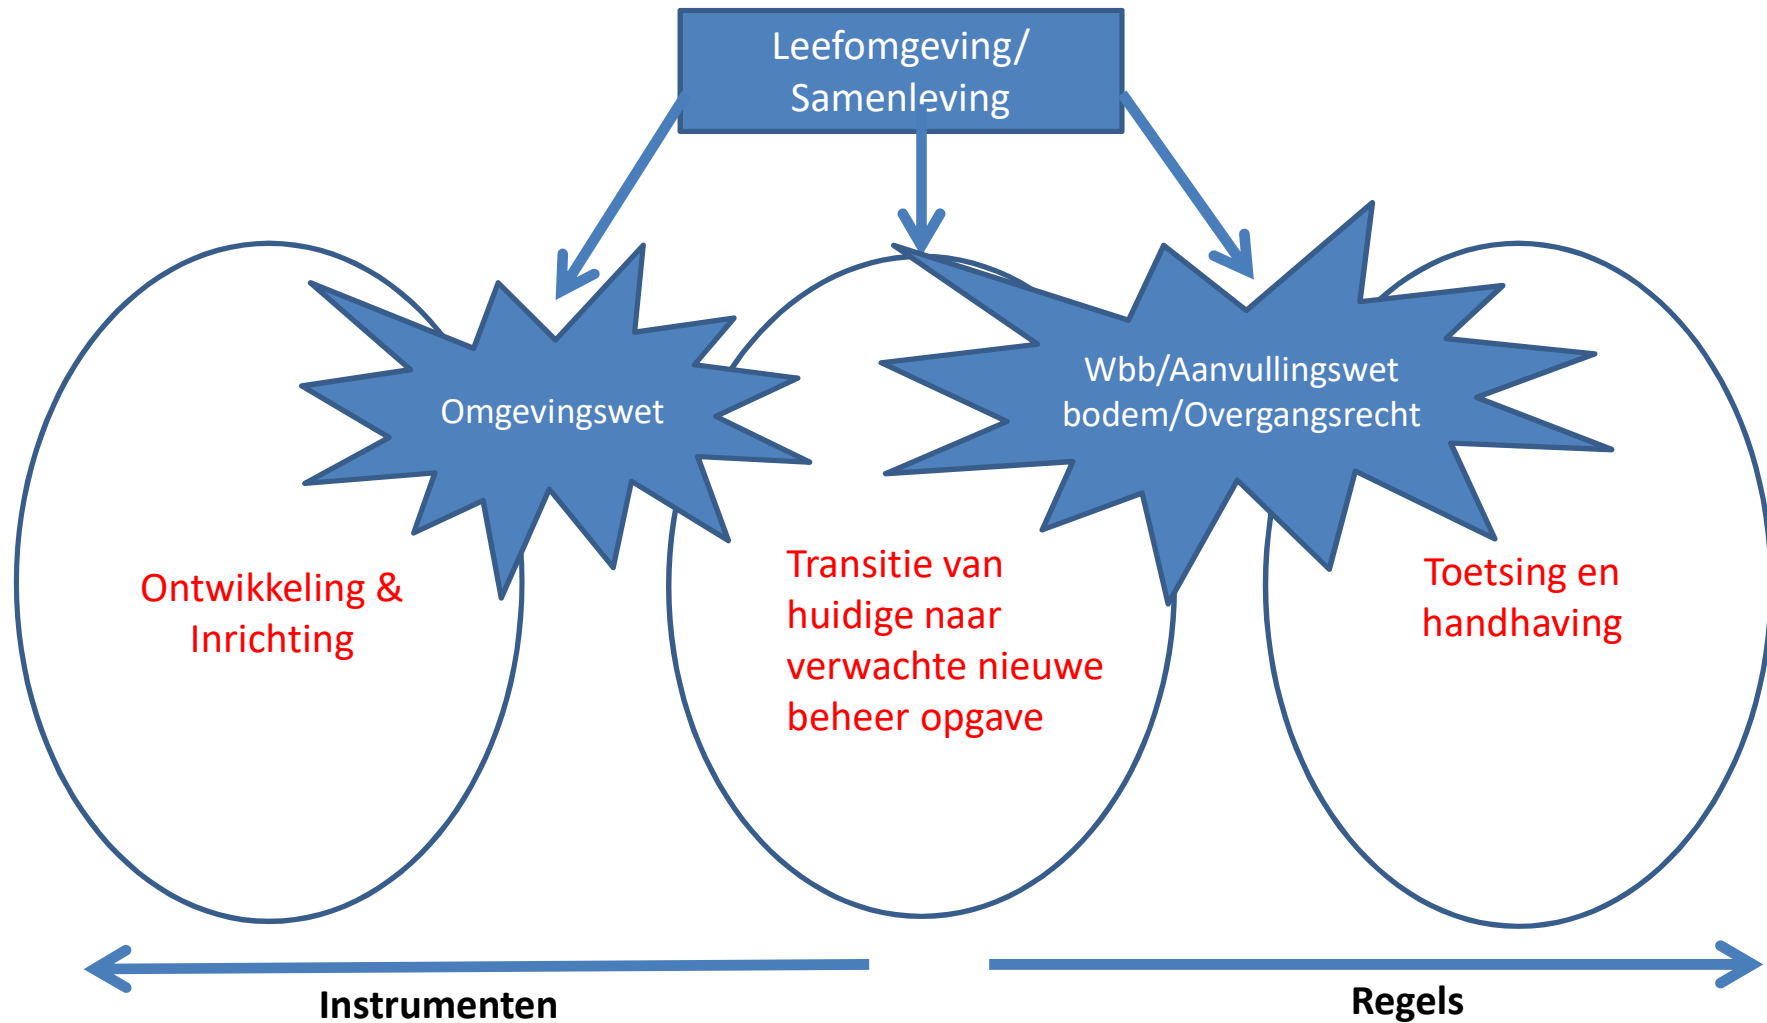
Leefomgeving/
Samenleving

Omgevingswet

Wbb/Aanvullingswet
bodem/Overgangsrecht

Ontwikkeling &
Inrichting

Transitie van
huidige naar
verwachte nieuwe
beheer opgave

Toetsing en
handhaving

Instrumenten

Regels